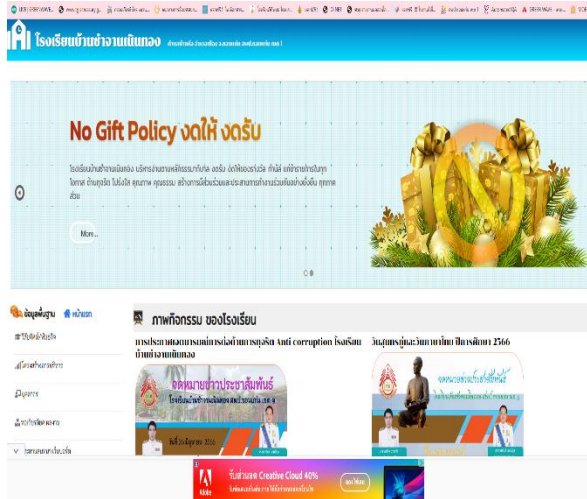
โรงเรียนบ้านข่าจานเนินทอง

No Gift Policy งดให้ งดรับ

More...

ข้อมูลพื้นฐาน หน้าแรก

ภาพกิจกรรม ของโรงเรียน

การประกาศเจตนารมณ์การต่อต้านการทุจริต Anti corruption โรงเรียนบ้านข่าจานเนินทอง

วันสุนทรภู่และวันภาษาไทย ปีการศึกษา 2566

จดหมายข่าวประชาสัมพันธ์

จดหมายข่าวประชาสัมพันธ์

รับส่วนลด Creative Cloud 40%

Adobe